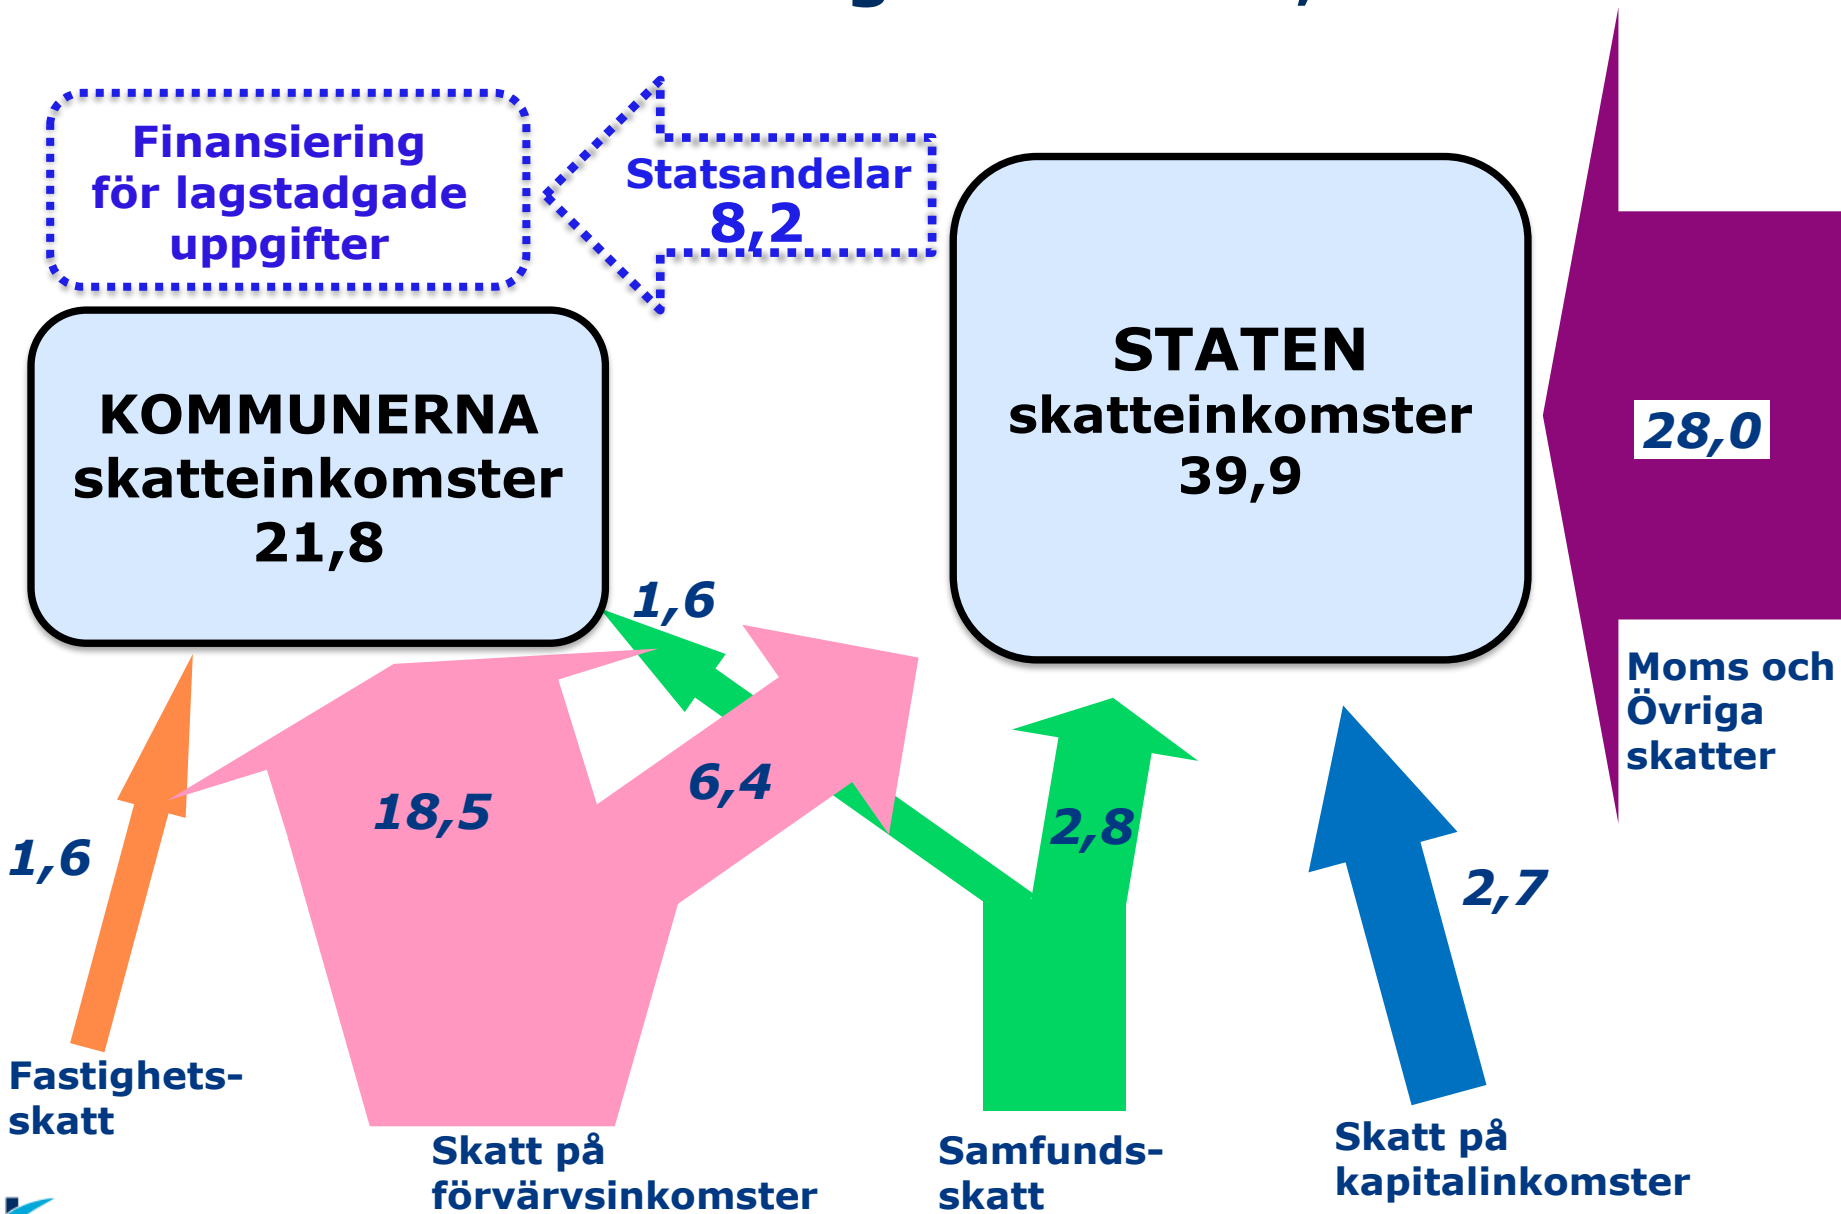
Finansiering för lagstadgade uppgifter

Statsandelar 8,2

STATEN skatteinkomster 39,9

28,0

KOMMUNERNA skatteinkomster 21,8

1,6

Moms och Övriga skatter

18,5

6,4

2,8

1,6

2,7

Fastighets-skatt

Skatt på förvärvsinkomster

Samfunds-skatt

Skatt på kapitalinkomster